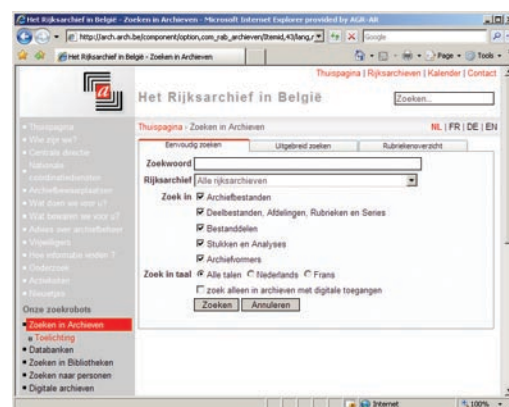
Het Rijksarchief in België - Zoeken in Archieven - Microsoft Internet Explorer provided by AGR-AR

http://arch.arch.be/component/option,com_rab_archieven/Itemid,43/lang,nl

Google

Het Rijksarchief in België - Zoeken in Archieven

Page · Tools ·

Thuispagina | Rijksarchieven | Kalender | Contact

Het Rijksarchief in België

Zoeken...

Thuispagina
Wie zijn we?
Centrale directie
Nationale coördinatiediensten
Archiefbewaarplaatsen
Wat doen we voor u?
Wat bewaren we voor u?
Advies over archiefbeheer
Vrijwilligers
Hoe informatie vinden ?
Onderzoek
Activiteiten
Nieuwtjes

Onze zoekrobots
Zoeken in Archieven
Toelichting
Databanken
Zoeken in Bibliotheken
Zoeken naar personen
Digitale archieven

Thuispagina - Zoeken in Archieven

NL | FR | DE | EN

Eenvoudig zoeken | Uitgebreid zoeken | Rubriekenoverzicht

Zoekwoord

Rijksarchief Alle rijksarchieven

Zoek in
Archiefbestanden
Deelbestanden, Afdelingen, Rubrieken en Series
Bestanddelen
Stukken en Analyses
Archiefvormers

Zoek in taal Alle talen Nederlands Frans

zoek alleen in archieven met digitale toegangen

Zoeken Annuleren

Internet

100%